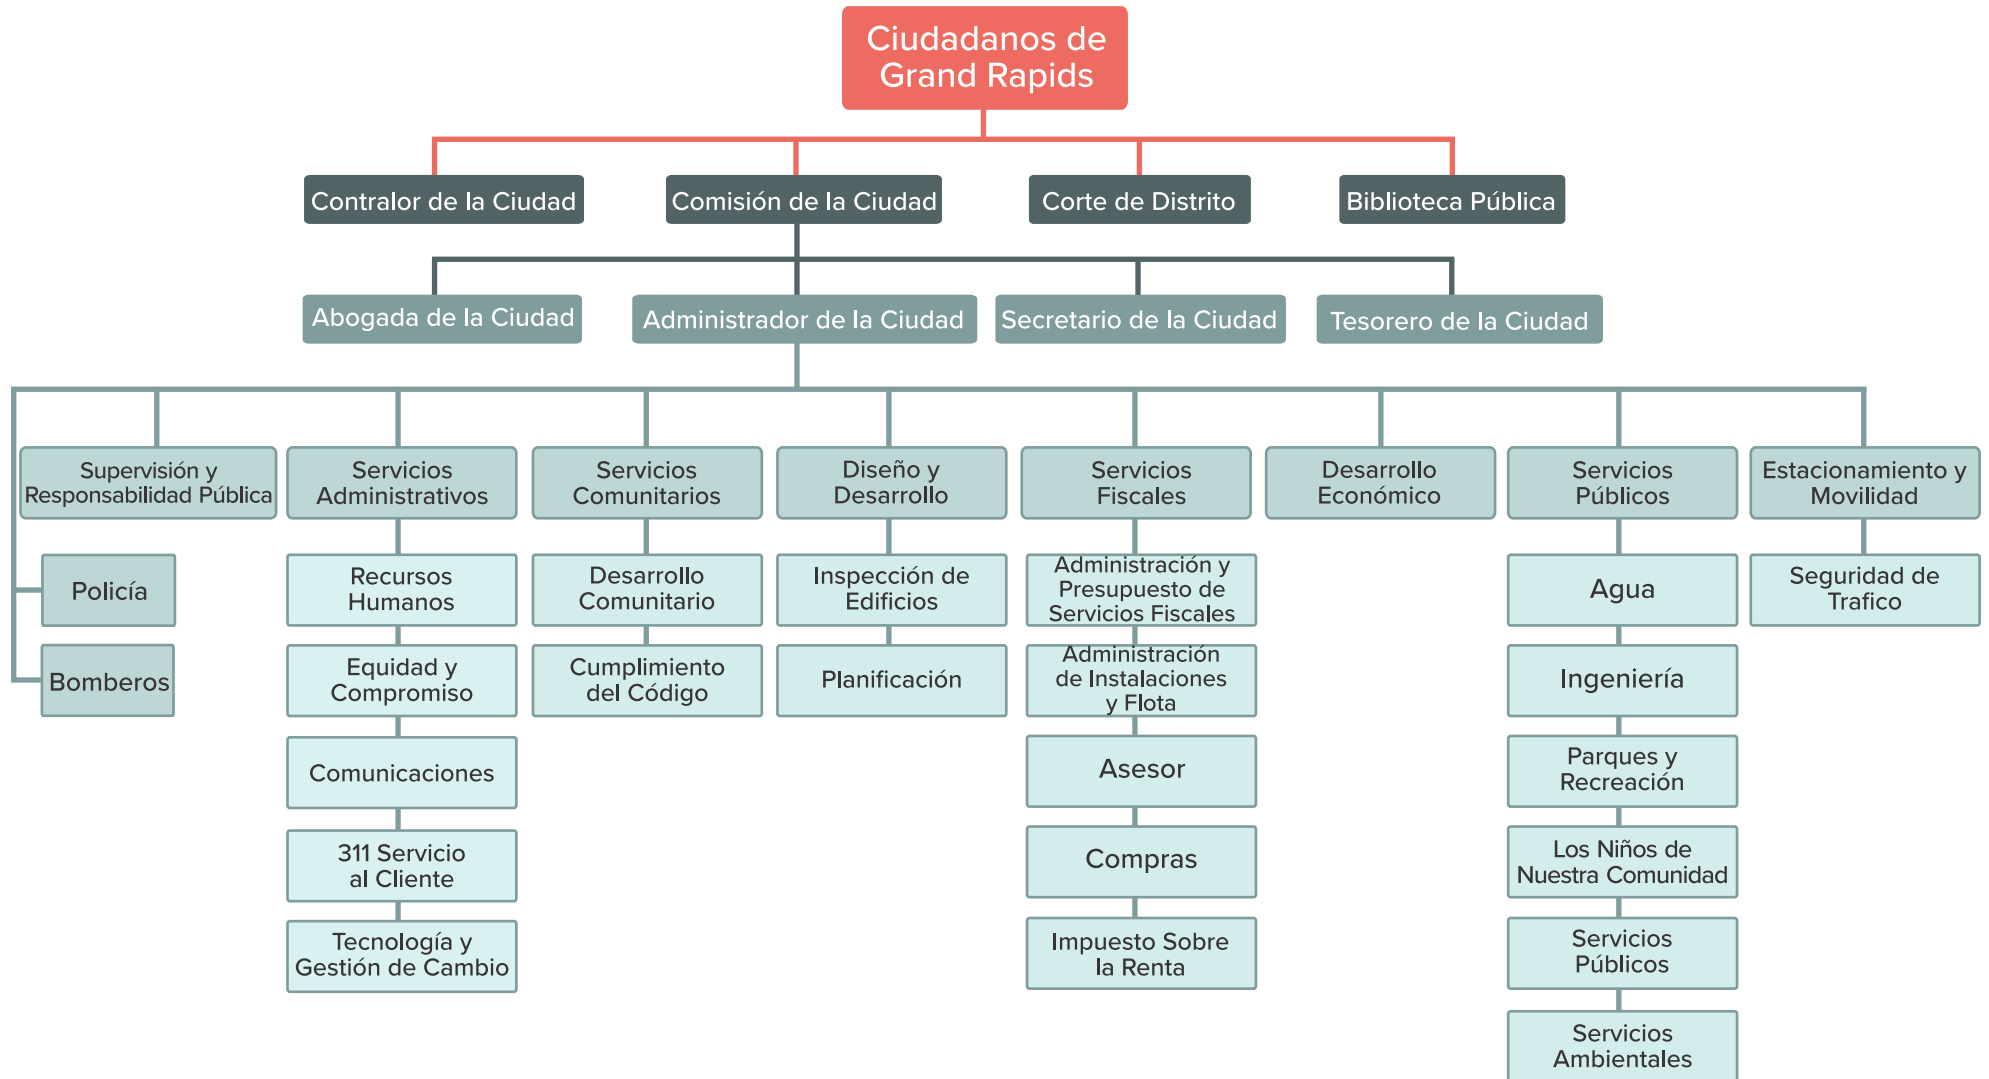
Ciudadanos de Grand Rapids

Contralor de la Ciudad

Comisión de la Ciudad

Corte de Distrito

Biblioteca Pública

Abogada de la Ciudad

Administrador de la Ciudad

Secretario de la Ciudad

Tesorero de la Ciudad

Supervisión y Responsabilidad Pública

Policía

Bomberos

Servicios Administrativos

Recursos Humanos

Equidad y Compromiso

Comunicaciones

311 Servicio al Cliente

Tecnología y Gestión de Cambio

Servicios Comunitarios

Desarrollo Comunitario

Cumplimiento del Código

Diseño y Desarrollo

Inspección de Edificios

Planificación

Servicios Fiscales

Administración y Presupuesto de Servicios Fiscales

Administración de Instalaciones y Flota

Asesor

Compras

Impuesto Sobre la Renta

Desarrollo Económico

Servicios Públicos

Agua

Ingeniería

Parques y Recreación

Los Niños de Nuestra Comunidad

Servicios Públicos

Servicios Ambientales

Estacionamiento y Movilidad

Seguridad de Trafico